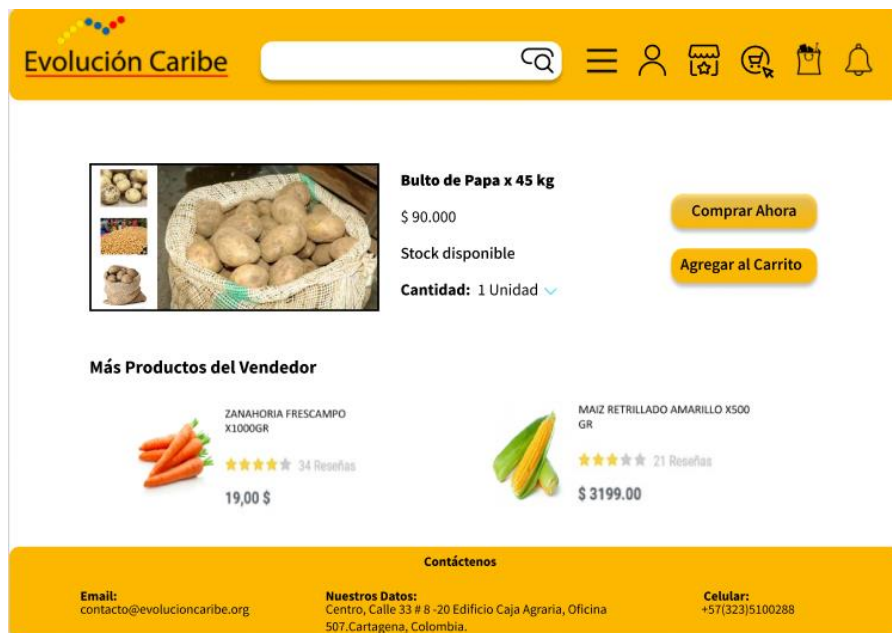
Evolución Caribe

Bulto de Papa x 45 kg

$ 90.000

Stock disponible

Cantidad: 1 Unidad

Comprar Ahora

Agregar al Carrito

Más Productos del Vendedor

ZANAHORIA FRESCAMPO X1000GR

34 Reseñas

19,00 $

MAIZ RETRILLADO AMARILLO X500 GR

21 Reseñas

$ 3199.00

Contáctenos

Email:
contacto@evolucioncaribe.org

Nuestros Datos:
Centro, Calle 33 # 8 -20 Edificio Caja Agraria, Oficina 507.Cartagena, Colombia.

Celular:
+57(323)5100288